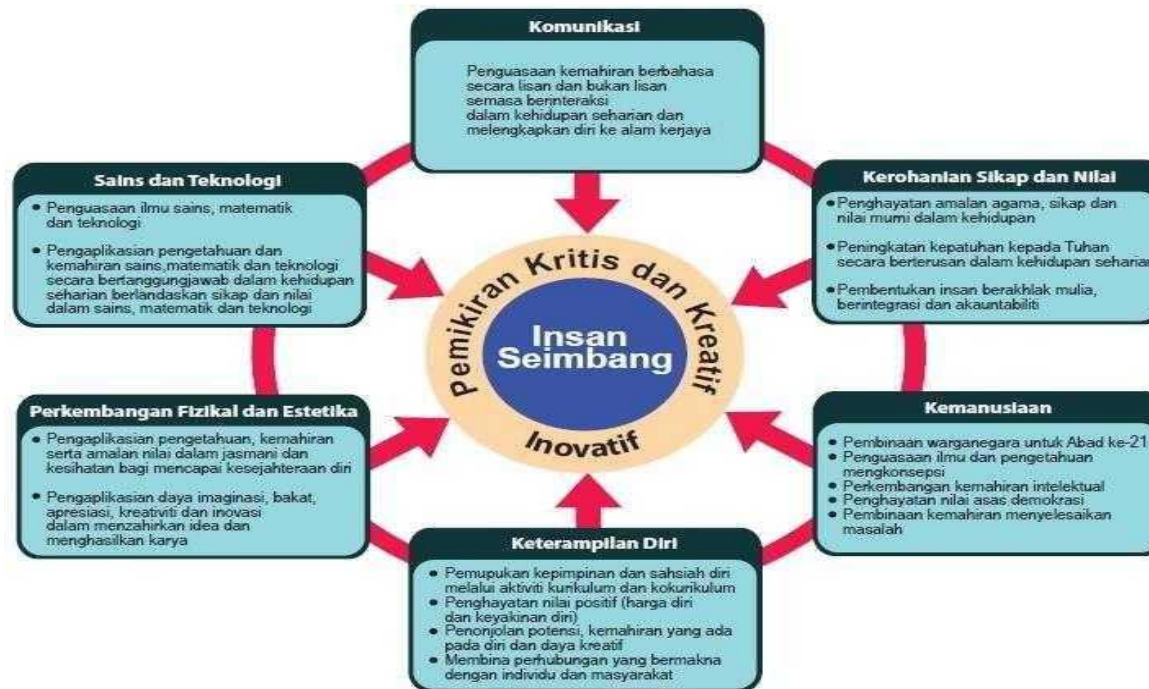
Komunikasi

Penguasaan kemahiran berbahasa secara lisan dan bukan lisan semasa berinteraksi dalam kehidupan seharian dan melengkapkan diri ke alam kerjaya

Sains dan Teknologi

• Penguasaan ilmu sains, matematik dan teknologi

• Pengaplikasian pengetahuan dan kemahiran sains,matematik dan teknologi secara bertanggungjawab dalam kehidupan seharian berlandaskan sikap dan nilai dalam sains, matematik dan teknologi

Kerohanian Sikap dan Nilai

• Penghayatan amalan agama, sikap dan nilai murni dalam kehidupan

• Peningkatan kepatuhan kepada Tuhan secara berterusan dalam kehidupan seharian

• Pembentukan insan berakhlak mulia, berintegrasi dan akauntabiliti

Pemikiran Kritis dan Kreatif

Insan Seimbang

Inovatif

Perkembangan Fizikal dan Estetika

• Pengaplikasian pengetahuan, kemahiran serta amalan nilai dalam jasmani dan kesihatan bagi mencapai kesejahteraan diri

• Pengaplikasian daya imaginasi, bakat, apresiasi, kreativiti dan inovasi dalam menzahirkan idea dan menghasilkan karya

Kemanusiaan

• Pembinaan warganegara untuk Abad ke-21
• Penguasaan ilmu dan pengetahuan mengkonsepsi
• Perkembangan kemahiran intelektual
• Penghayatan nilai asas demokrasi
• Pembinaan kemahiran menyelesaikan masalah

Keterampilan Diri

• Pemupukan kepimpinan dan sahsiah diri melalui aktiviti kurikulum dan kokurikulum
• Penghayatan nilai positif (harga diri dan keyakinan diri)
• Penonjolan potensi, kemahiran yang ada pada diri dan daya kreatif
• Membina perhubungan yang bermakna dengan individu dan masyarakat